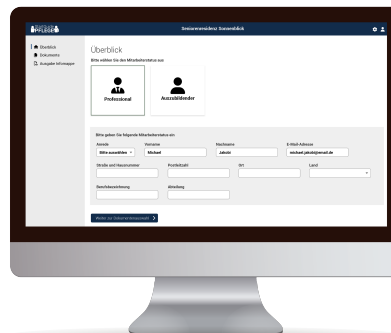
PFLEGE

Seniorenresidenz Sonnenblick

Überblick
Dokumente
Ausgaben Infomappe

Überblick

Bitte wählen Sie den Mitarbeiterstatus aus:

Professional

Auszubildender

Bitte geben Sie folgende Mitarbeiterdaten ein:

| Anrede | Vorname | Nachname | E-Mail-Adresse |
|---|---|---|---|
| Bitte auswählen | Michael | Jakobi | michael.jakobi@email.de |

| Straße und Hausnummer | Postleitzahl | Ort | Land |
|---|---|---|---|
| | | | |

| Berufsbezeichnung | Abteilung |
|---|---|
| | |

Weiter zur Seniorenheimauswahl